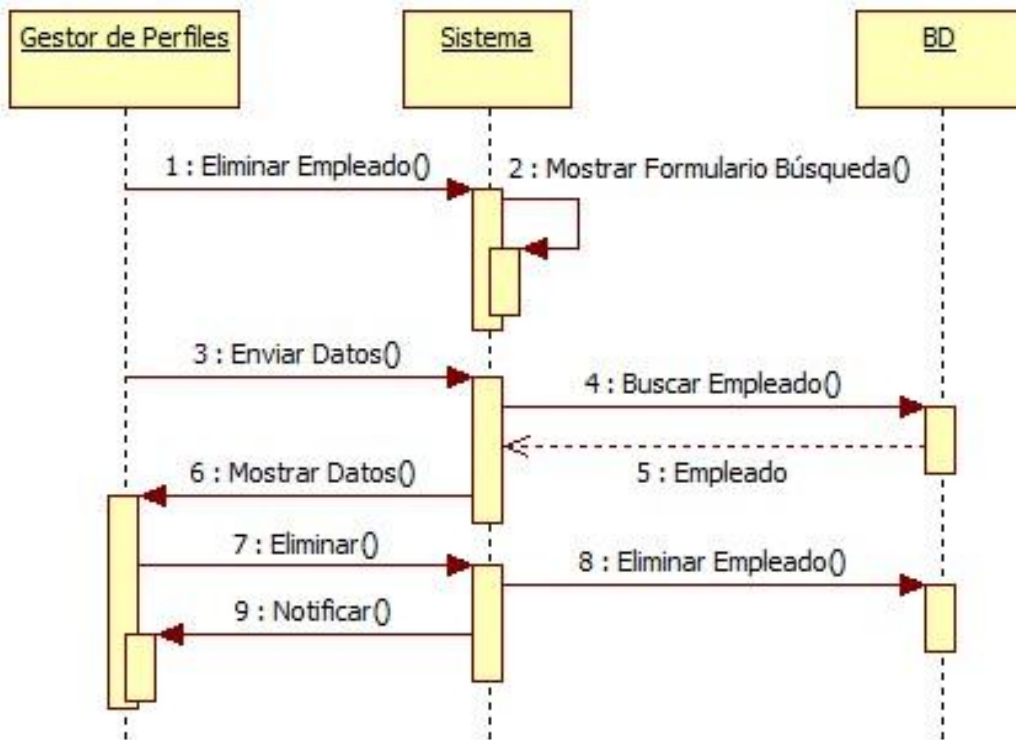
Gestor de Perfiles

Sistema

BD

1 : Eliminar Empleado()

2 : Mostrar Formulario Búsqueda()

3 : Enviar Datos()

4 : Buscar Empleado()

5 : Empleado

6 : Mostrar Datos()

7 : Eliminar()

8 : Eliminar Empleado()

9 : Notificar()